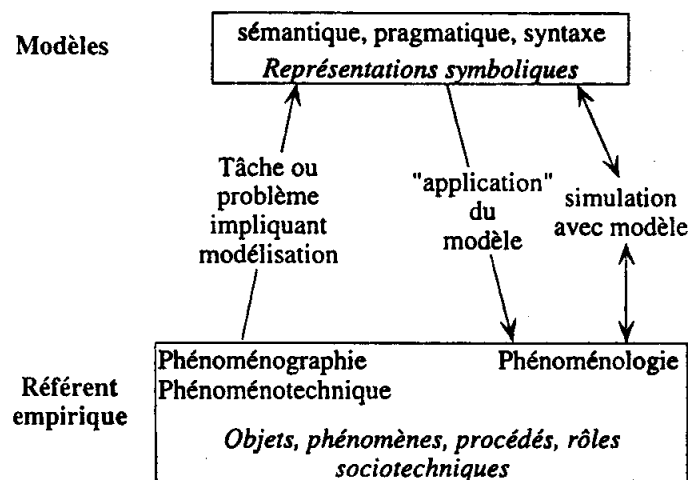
Modèles

sémantique, pragmatique, syntaxe
*Représentations symboliques*

Tâche ou problème impliquant modélisation

"application" du modèle

simulation avec modèle

Référent empirique

Phénoménographie
Phénoménotechnique

Phénoménologie

*Objets, phénomènes, procédés, rôles sociotechniques*